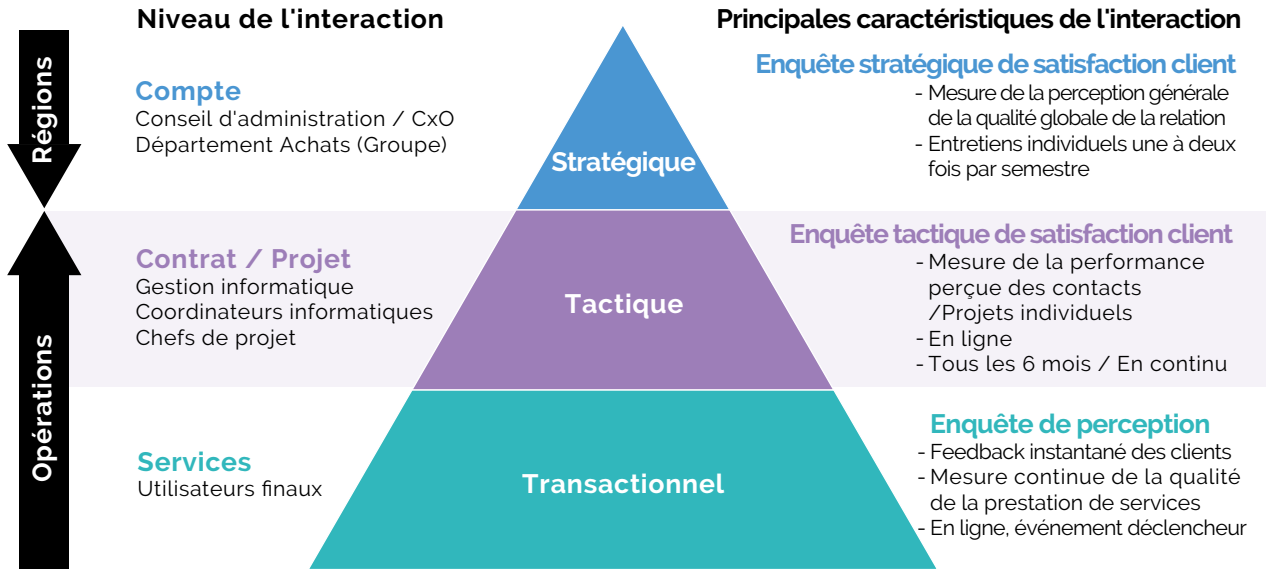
Régions

Opérations

Niveau de l'interaction

Compte
Conseil d'administration / CxO
Département Achats (Groupe)

Contrat / Projet
Gestion informatique
Coordinateurs informatiques
Chefs de projet

Services
Utilisateurs finaux

Stratégique

Tactique

Transactionnel

Principales caractéristiques de l'interaction

Enquête stratégique de satisfaction client
- Mesure de la perception générale de la qualité globale de la relation
- Entretiens individuels une à deux fois par semestre

Enquête tactique de satisfaction client
- Mesure de la performance perçue des contacts /Projets individuels
- En ligne
- Tous les 6 mois / En continu

Enquête de perception
- Feedback instantané des clients
- Mesure continue de la qualité de la prestation de services
- En ligne, événement déclencheur